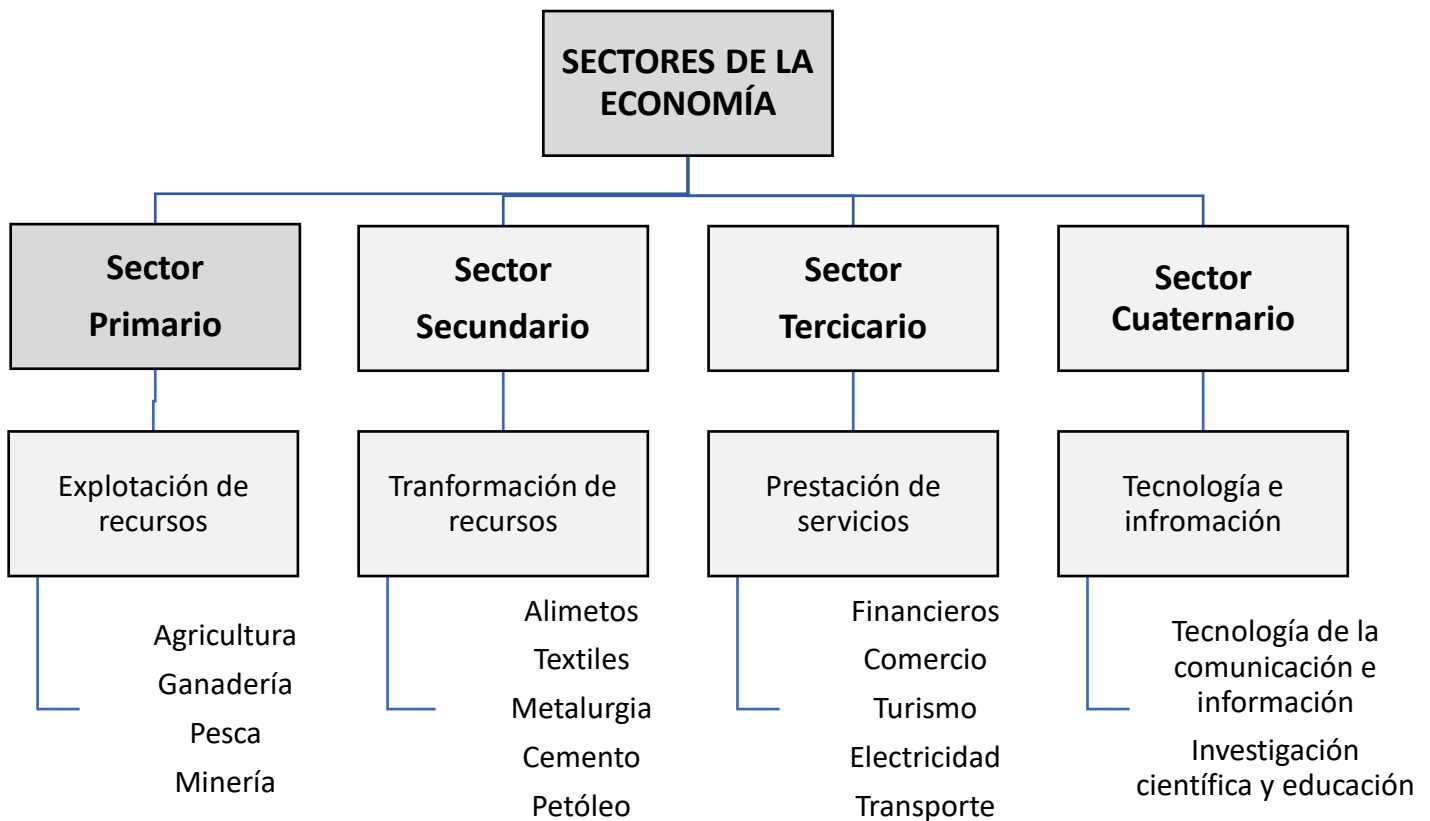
SECTORES DE LA ECONOMÍA

Sector Primario

Explotación de recursos

Agricultura
Ganadería
Pesca
Minería

Sector Secundario

Tranformación de recursos

Alimetos
Textiles
Metalurgia
Cemento
Petóleo

Sector Tercicario

Prestación de servicios

Financieros
Comercio
Turismo
Electricidad
Transporte

Sector Cuaternario

Tecnología e infromación

Tecnología de la comunicación e información
Investigación científica y educación